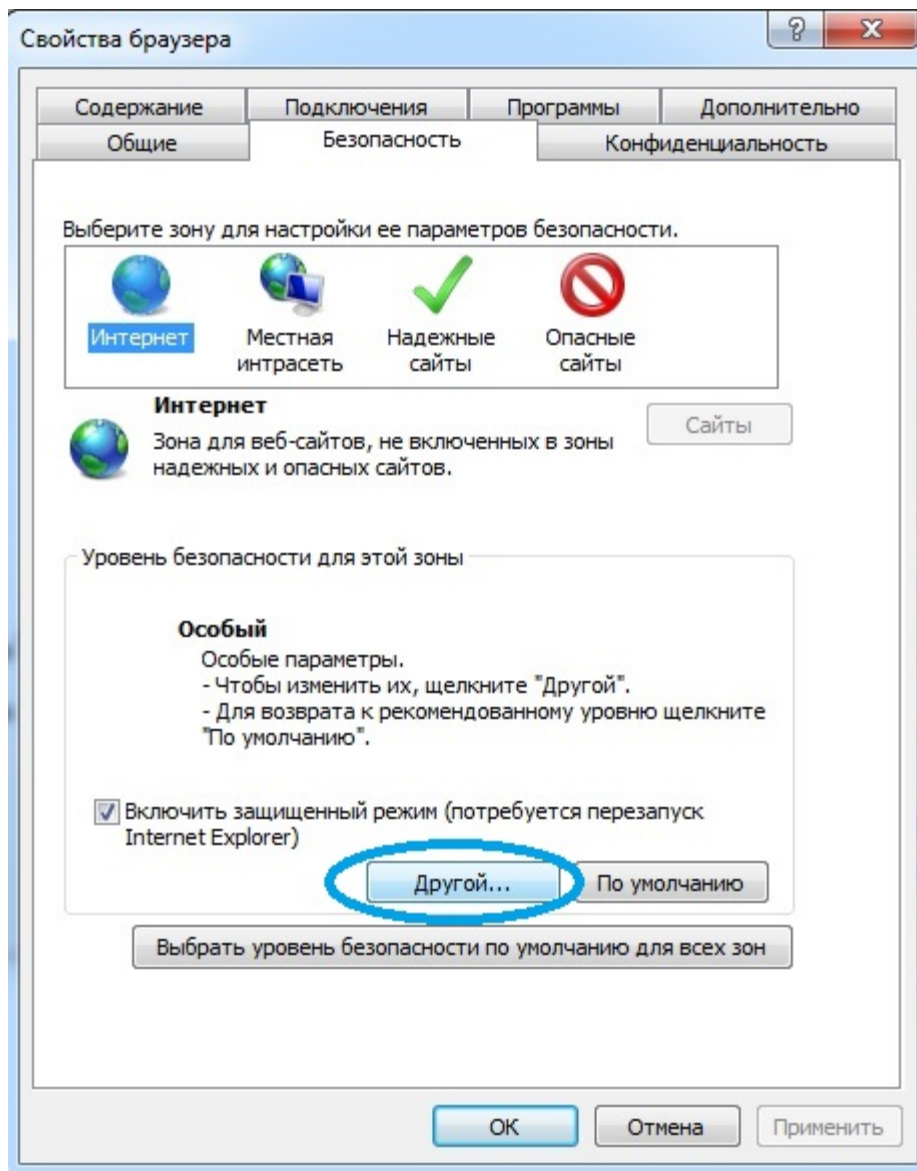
Свойства браузера

? X

Содержание | Подключения | Программы | Дополнительно
Общие | Безопасность | Конфиденциальность

Выберите зону для настройки ее параметров безопасности.

Интернет
Местная интрасеть
Надежные сайты
Опасные сайты

Интернет
Зона для веб-сайтов, не включенных в зоны надежных и опасных сайтов.

Сайты

Уровень безопасности для этой зоны

Особый
Особые параметры.
- Чтобы изменить их, щелкните "Другой".
- Для возврата к рекомендованному уровню щелкните "По умолчанию".

Включить защищенный режим (потребуется перезапуск Internet Explorer)

Другой...
По умолчанию

Выбрать уровень безопасности по умолчанию для всех зон

OK
Отмена
Применить